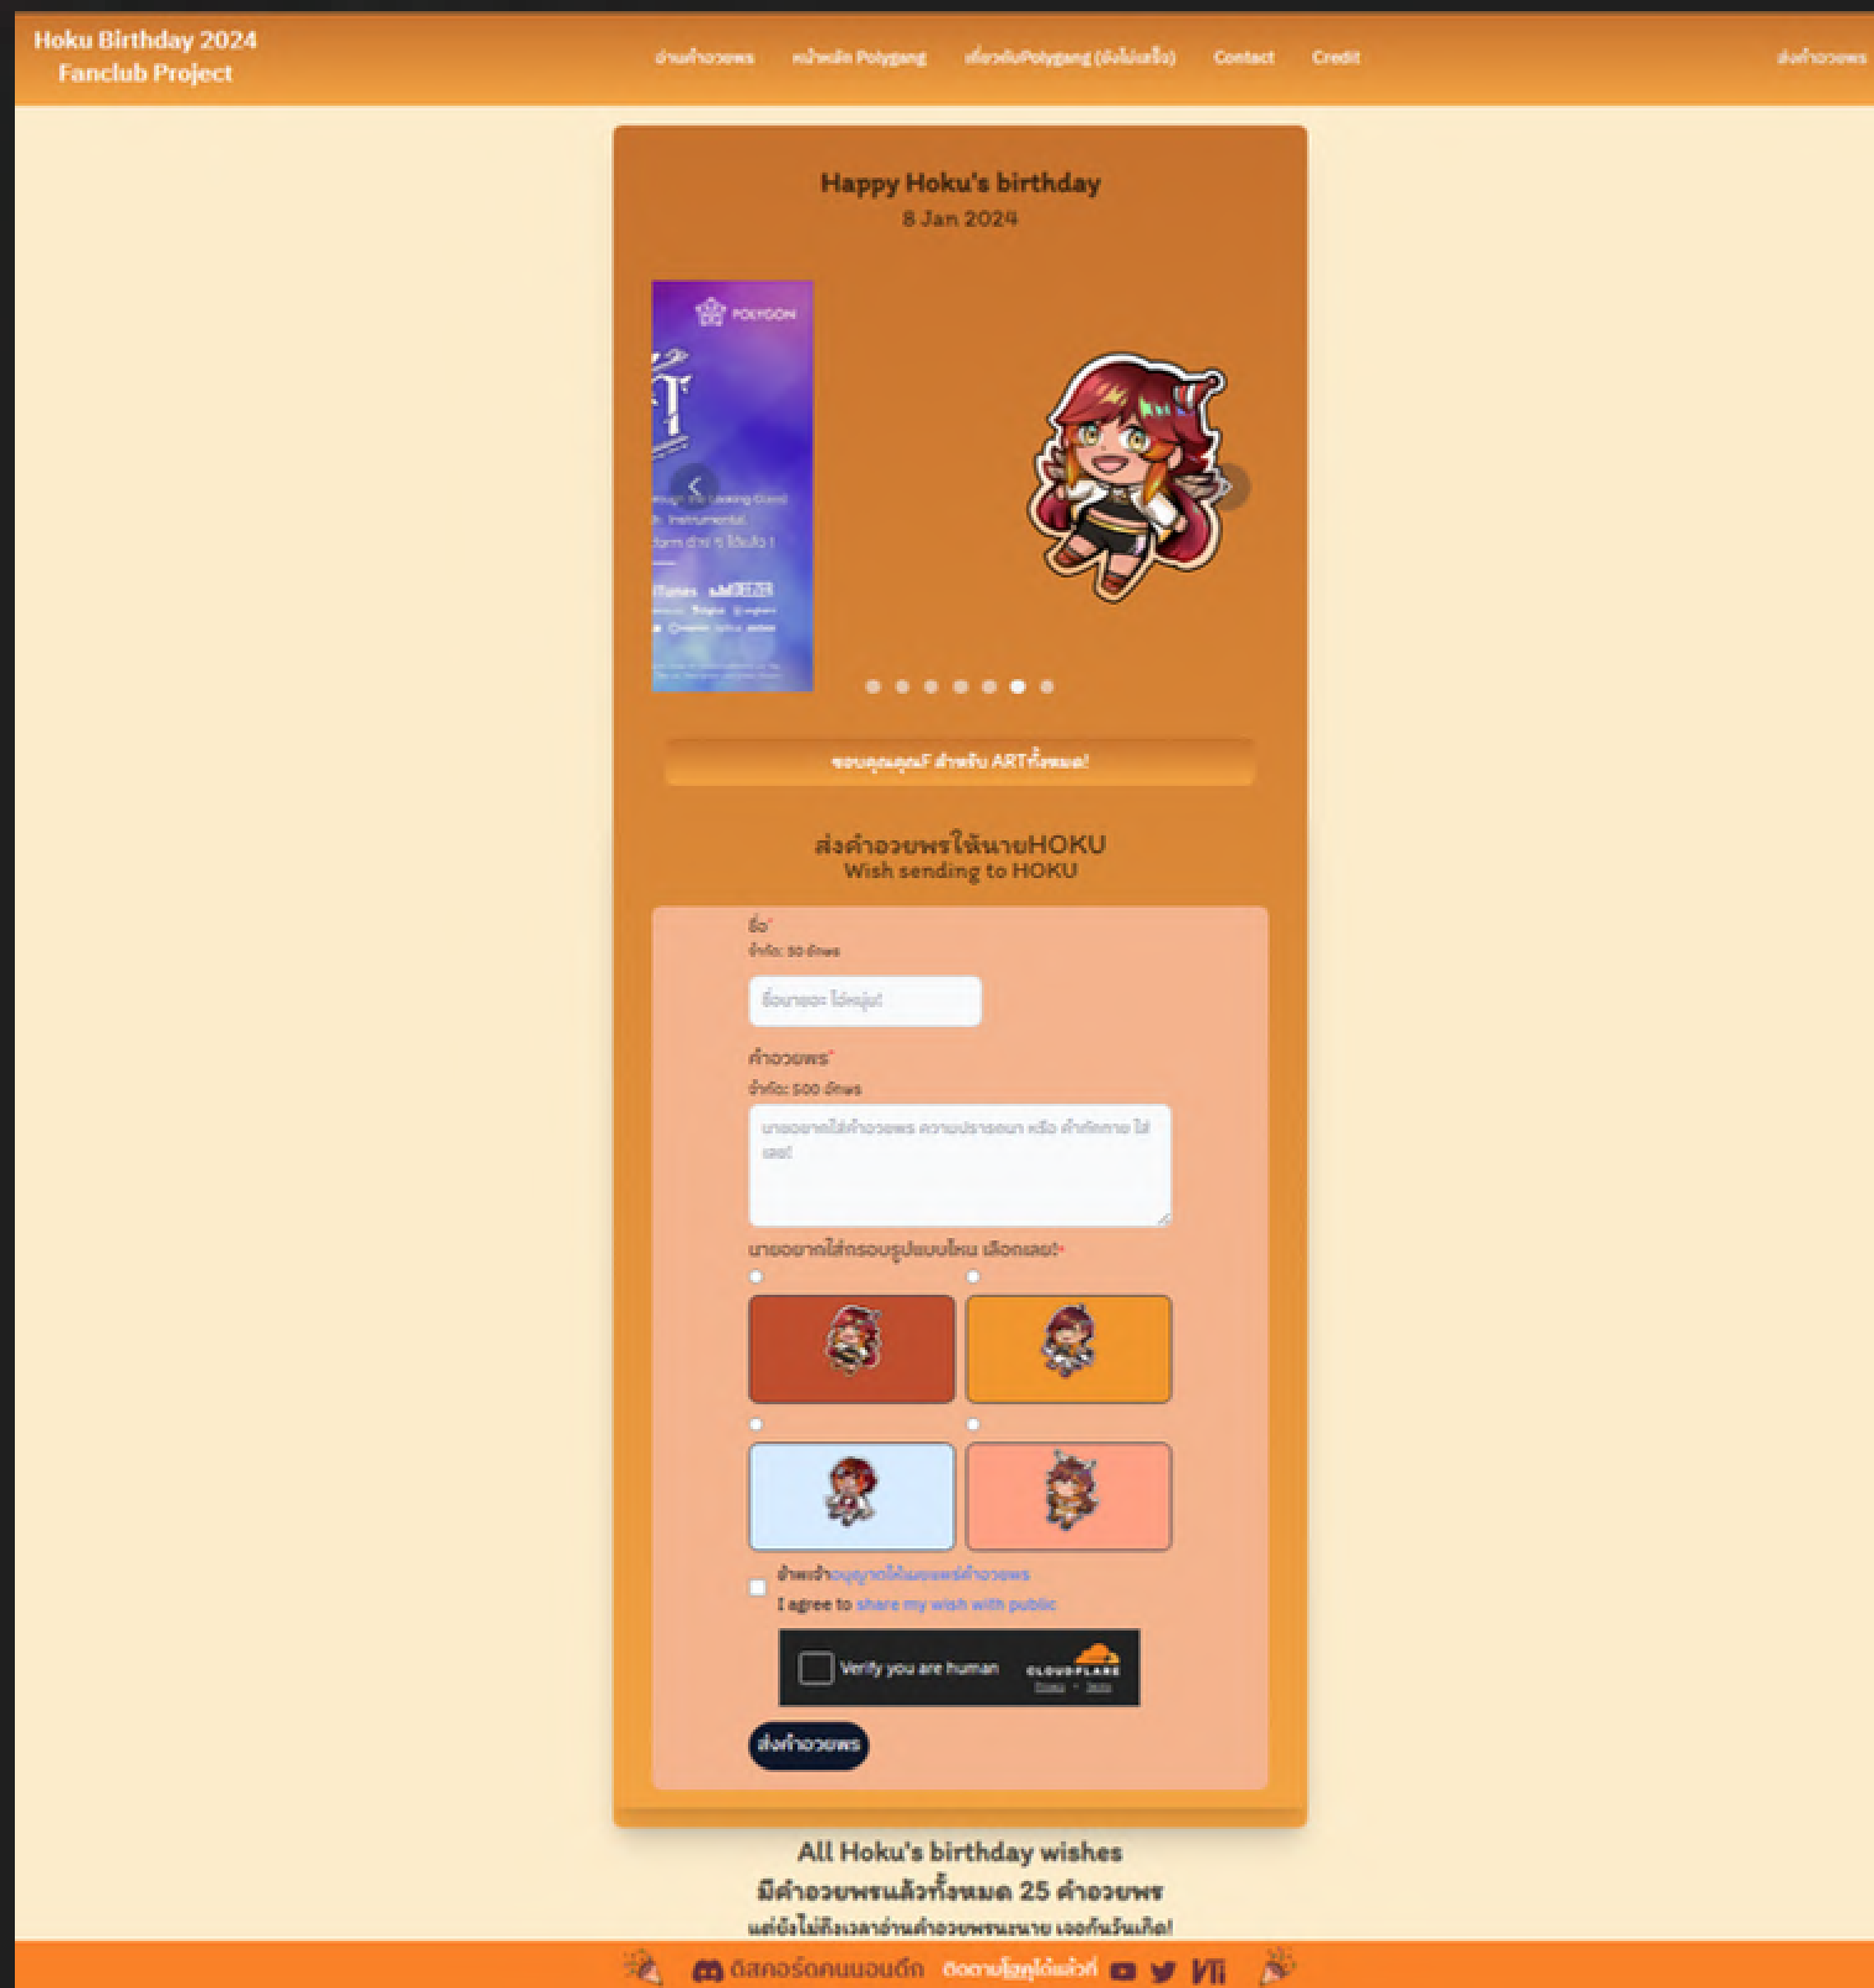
Hoku Birthday 2024
Fanclub Project

อ่านคำอวยพร หน้าหลัก Polygang เกี่ยวกับPolygang (ยังไม่เสร็จ) Contact Credit

ส่งคำอวยพร

Happy Hoku's birthday
8 Jan 2024

POLYGON

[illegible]

ขอบคุณคุณF สำหรับ ARTทั้งหมด!

ส่งคำอวยพรให้นายHOKU
Wish sending to HOKU

ชื่อ*
จำกัด: 50 อักษร

ชื่อนายอะ ไอ้หนุ่ม!

คำอวยพร*
จำกัด: 500 อักษร

นายอยากใส่คำอวยพร ความปรารถนา หรือ คำทักทาย ใส่เลย!

นายอยากใส่กรอบรูปแบบไหน เลือกเลย!*

ข้าพเจ้าอนุญาตให้เผยแพร่คำอวยพร
I agree to share my wish with public

Verify you are human
CLOUDFLARE
Privacy • Terms

ส่งคำอวยพร

All Hoku's birthday wishes
มีคำอวยพรแล้วทั้งหมด 25 คำอวยพร
แต่ยังไม่ถึงเวลาอ่านคำอวยพรนะนาย เจอกันวันเกิด!

ดิสคอร์ดคนนอนดึก ติดตามโฮคุได้แล้วที่